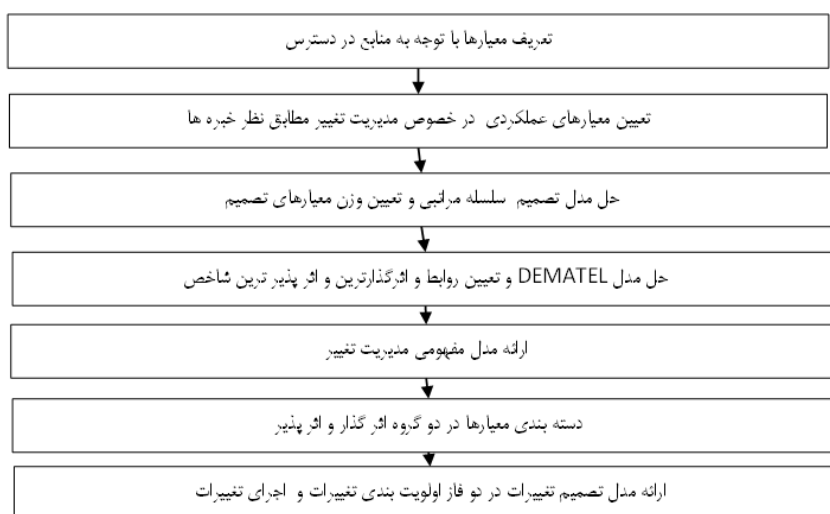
تعریف معیارها با توجه به منابع در دسترس

تعیین معیارهای عملکردی در خصوص مدیریت تغییر مطابق نظر خبره ها

حل مدل تصمیم سلسله مراتبی و تعیین وزن معیارهای تصمیم

حل مدل DEMATEL و تعیین روابط و اثرگذارترین و اثر پذیر ترین شاخص

ارائه مدل مفهومی مدیریت تغییر

دسته بندی معیارها در دو گروه اثر گذار و اثر پذیر

ارائه مدل تصمیم تغییرات در دو فاز اولویت بندی تغییرات و اجرای تغییرات